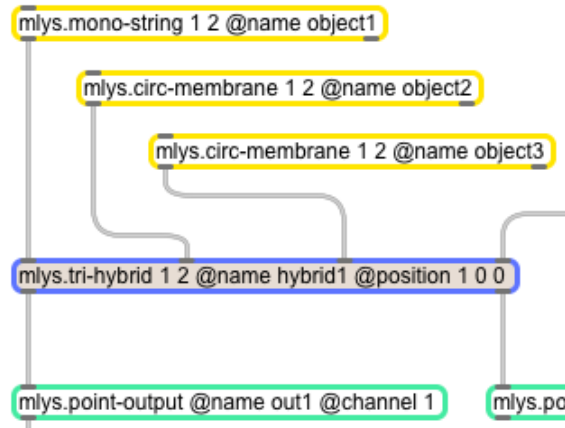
mlys.mono-string 1 2 @name object1

mlys.circ-membrane 1 2 @name object2

mlys.circ-membrane 1 2 @name object3

mlys.tri-hybrid 1 2 @name hybrid1 @position 1 0 0

mlys.point-output @name out1 @channel 1

mlys.po